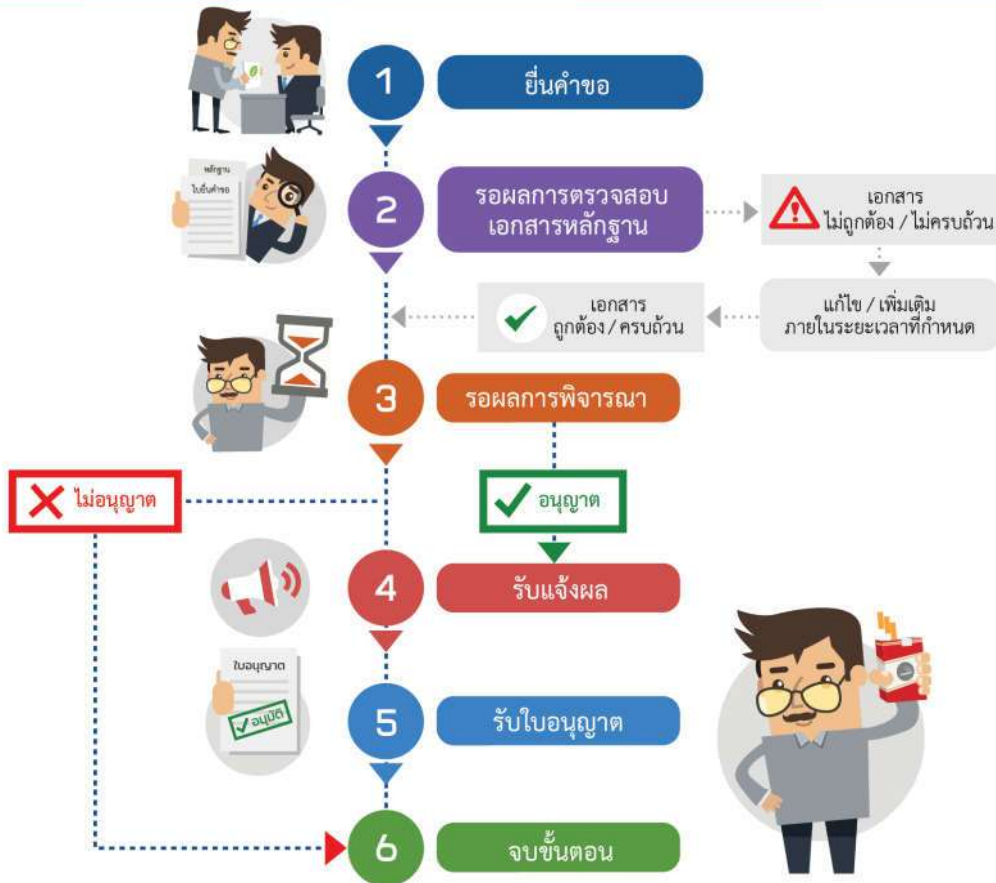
1
ยื่นคำขอ

หลักฐาน
ใบยื่นคำขอ

2
รอผลการตรวจสอบเอกสารหลักฐาน

เอกสาร
ไม่ถูกต้อง / ไม่ครบถ้วน

แก้ไข / เพิ่มเติม
ภายในระยะเวลาที่กำหนด

เอกสาร
ถูกต้อง / ครบถ้วน

3
รอผลการพิจารณา

ไม่อนุญาต

อนุญาต

4
รับแจ้งผล

ใบอนุญาต
อนุมัติ

5
รับใบอนุญาต

6
จบขั้นตอน